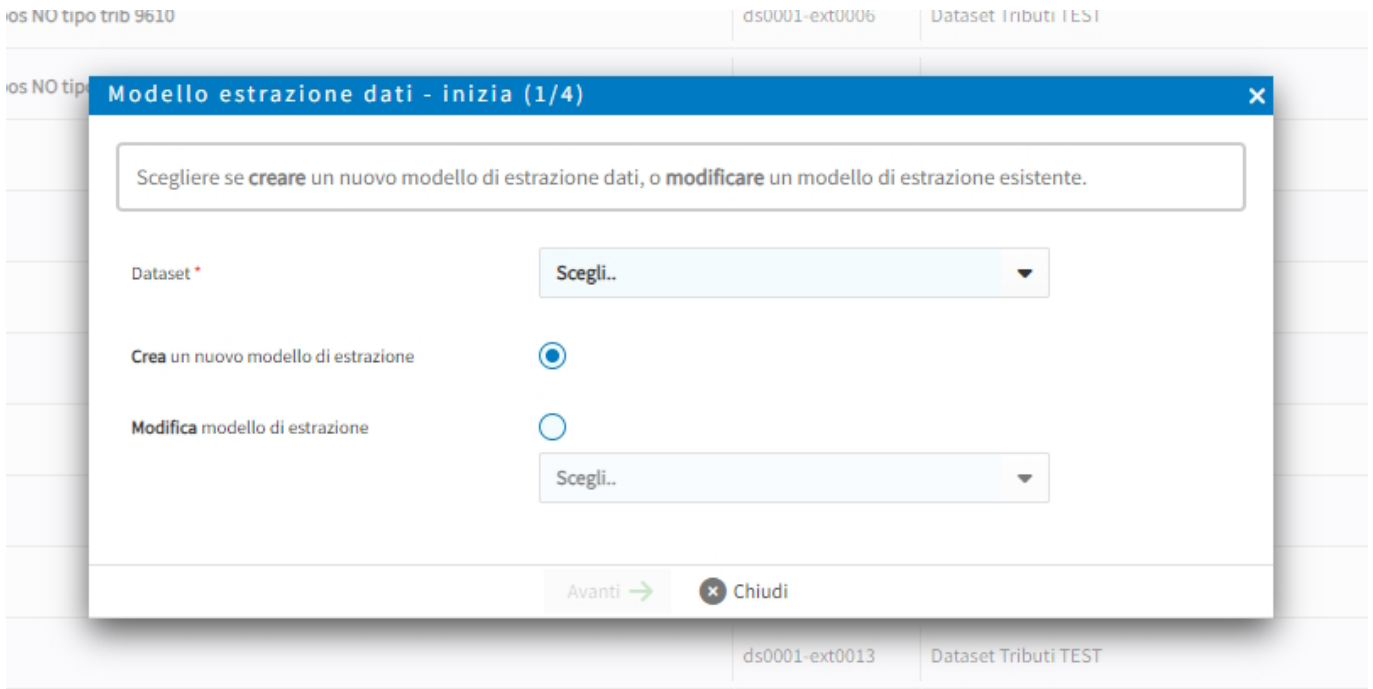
os NO tipo trib 9610 | ds0001-ext0006 | Dataset Tributi TEST

os NO tipo

Modello estrazione dati - inizia (1/4)

×

Scegliere se **creare** un nuovo modello di estrazione dati, o **modificare** un modello di estrazione esistente.

Dataset *

Scegli..

**Crea** un nuovo modello di estrazione

**Modifica** modello di estrazione

Scegli..

Avanti →

Chiudi

ds0001-ext0013 | Dataset Tributi TEST